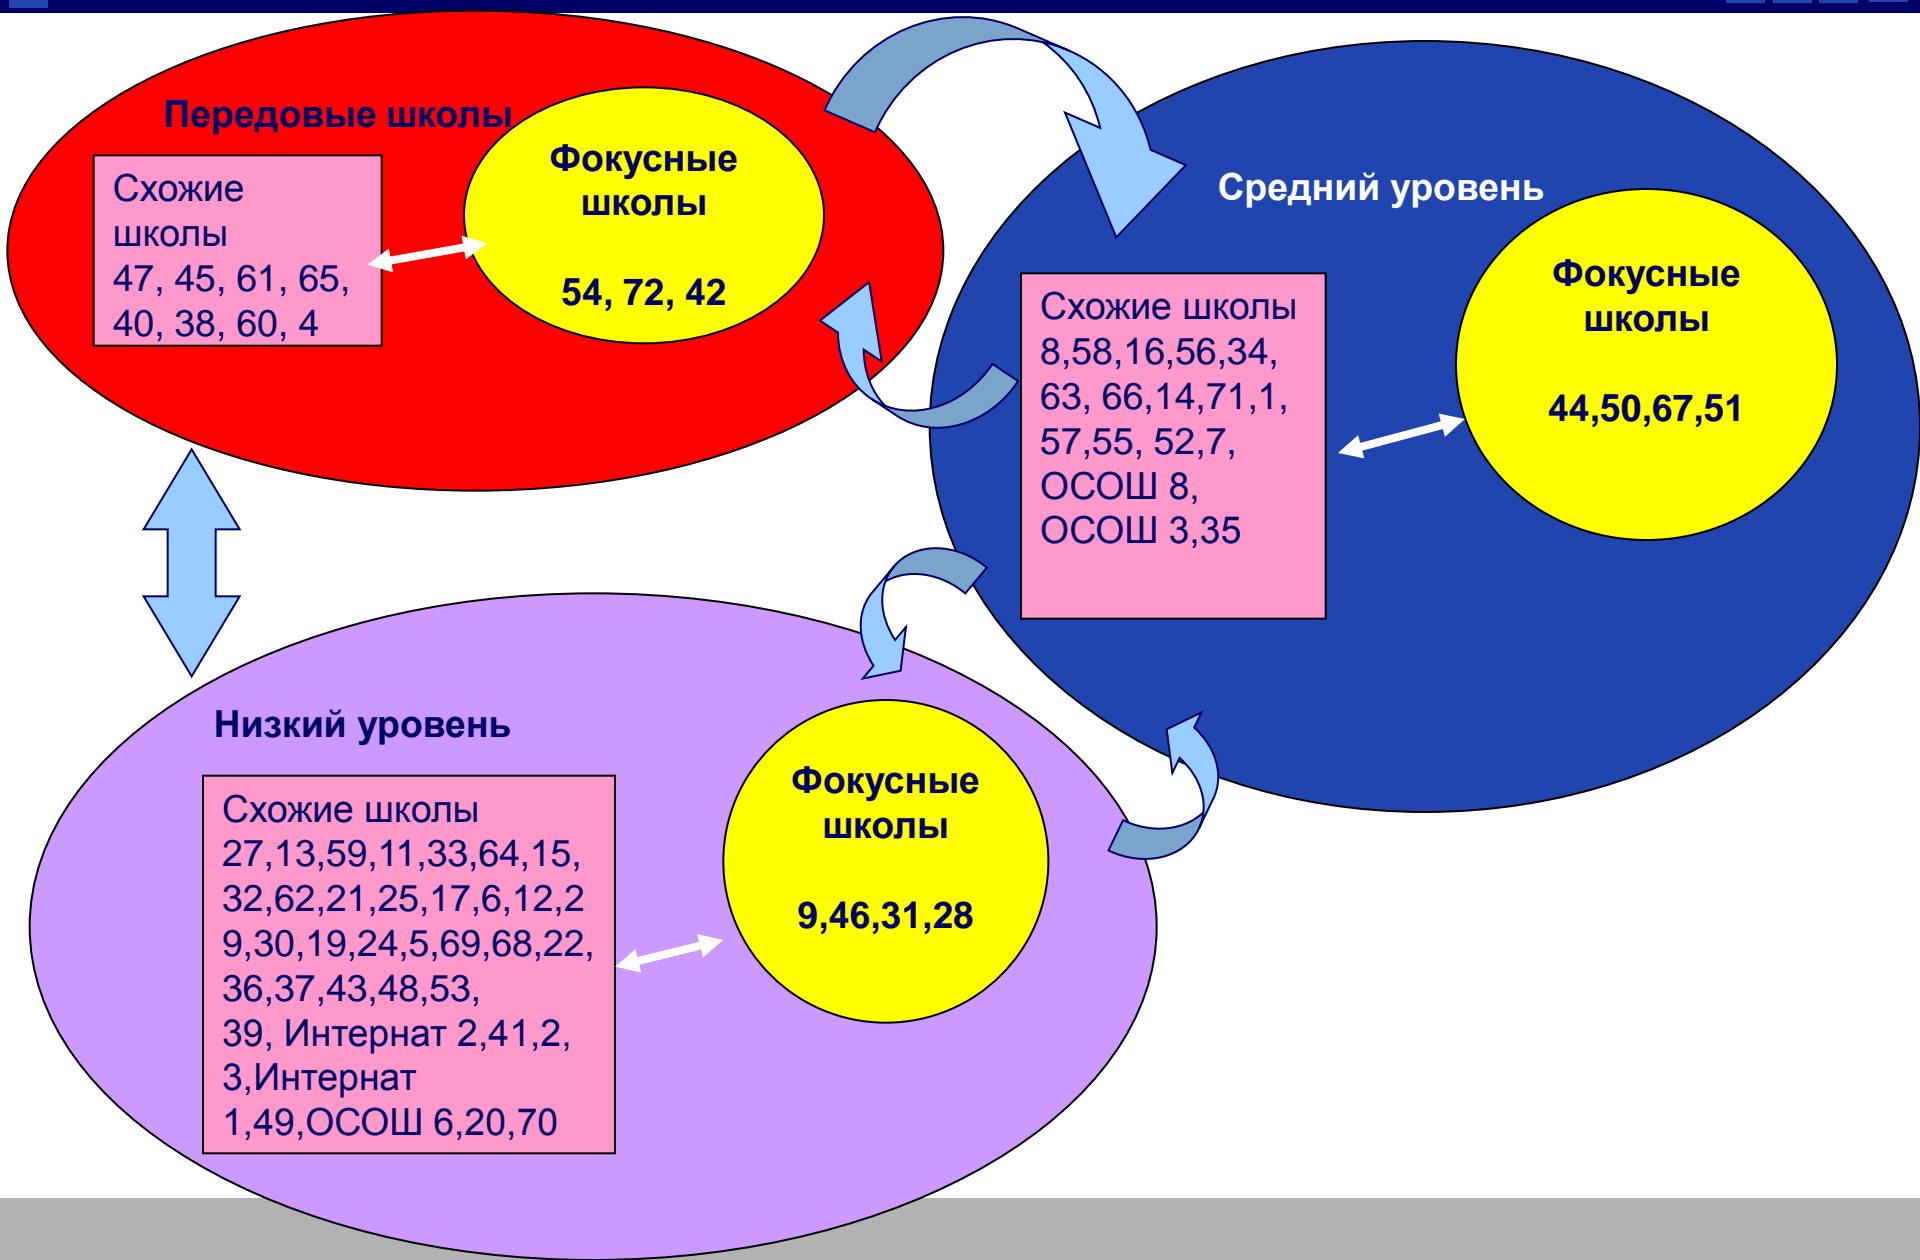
Передовые школы

Схожие школы
47, 45, 61, 65, 40, 38, 60, 4

Фокусные школы

54, 72, 42

Средний уровень

Схожие школы
8,58,16,56,34, 63, 66,14,71,1, 57,55, 52,7, ОСОШ 8, ОСОШ 3,35

Фокусные школы

44,50,67,51

Низкий уровень

Схожие школы
27,13,59,11,33,64,15, 32,62,21,25,17,6,12,2 9,30,19,24,5,69,68,22, 36,37,43,48,53, 39, Интернат 2,41,2, 3,Интернат 1,49,ОСОШ 6,20,70

Фокусные школы

9,46,31,28